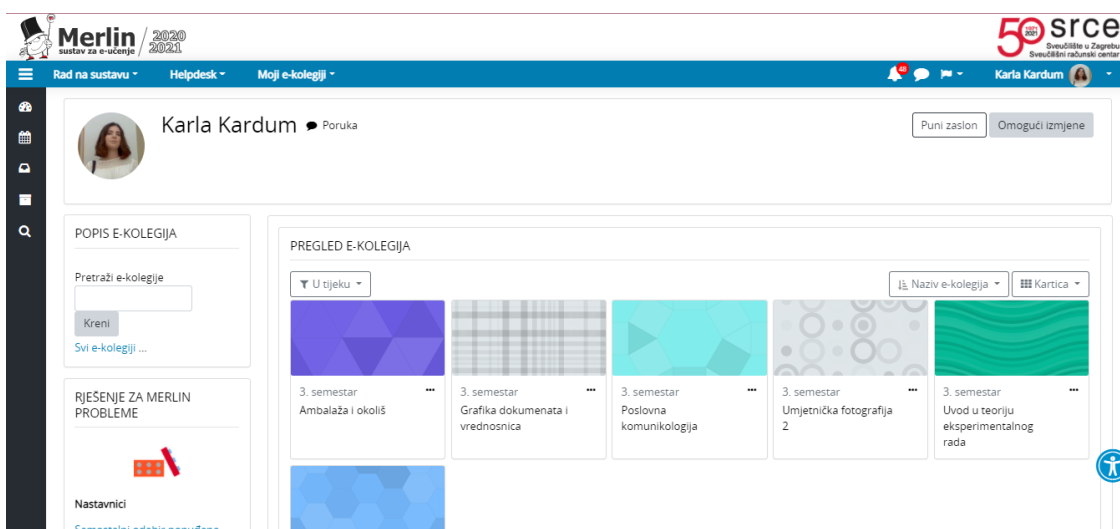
Merlin sustav za e-učenje 2020 2021

50 srce 1971 2021 Sveučilište u Zagrebu Sveučilišni računski centar

Rad na sustavu ▾ Helpdesk ▾ Moji e-kolegiji ▾

48

Karla Kardum

Karla Kardum Poruka

Puni zaslon Omogući izmjene

POPIS E-KOLEGIJA

Pretraži e-kolegije

Kreni

Svi e-kolegiji ...

RJEŠENJE ZA MERLIN PROBLEME

Nastavnici

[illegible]

PREGLED E-KOLEGIJA

U tijeku ▾

Naziv e-kolegija ▾ Kartica ▾

3. semestar
Ambalaža i okoliš

3. semestar
Grafika dokumenata i vrednosnica

3. semestar
Poslovna komunikologija

3. semestar
Umjetnička fotografija 2

3. semestar
Uvod u teoriju eksperimentalnog rada